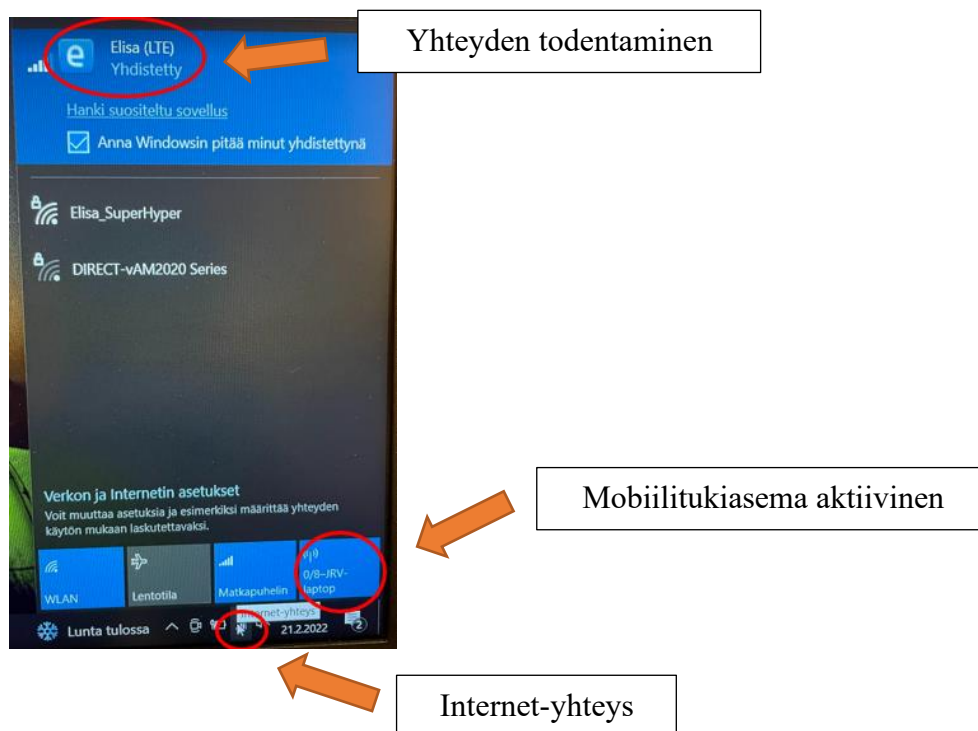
Elisa (LTE)
Yhdistetty

Yhteyden todentaminen

Hanki suositeltu sovellus

Anna Windowsin pitää minut yhdistettynä

Elisa_SuperHyper

DIRECT-vAM2020 Series

Verkon ja Internetin asetukset
Voit muuttaa asetuksia ja esimerkiksi määrittää yhteyden käytön mukaan laskutettavaksi.

Mobiilitukiasema aktiivinen

WLAN

Lentotila

Matkapuhelin

0/8-JRV-laptop

Internet-yhteys

Lunta tulossa

21.2.2022

2

Internet-yhteys